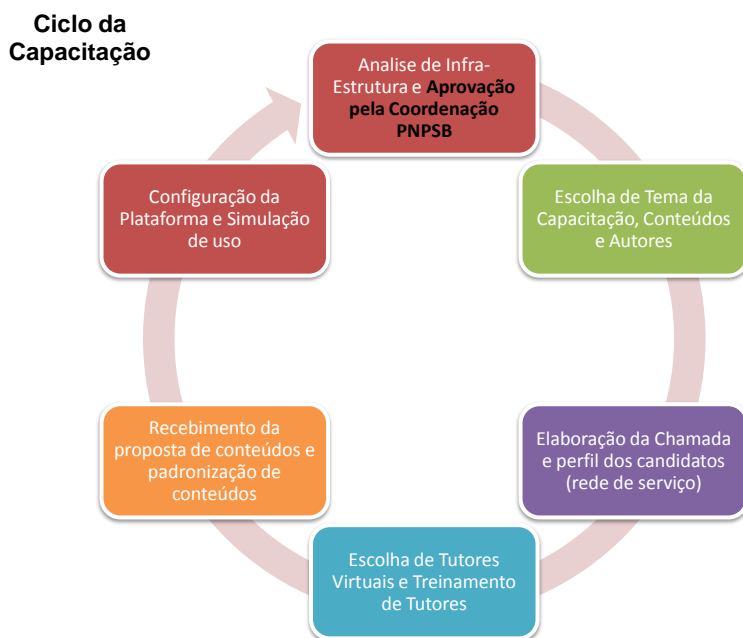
Ciclo da Capacitação

Analise de Infra-Estrutura e Aprovação pela Coordenação PNPSB

Escolha de Tema da Capacitação, Conteúdos e Autores

Elaboração da Chamada e perfil dos candidatos (rede de serviço)

Escolha de Tutores Virtuais e Treinamento de Tutores

Recebimento da proposta de conteúdos e padronização de conteúdos

Configuração da Plataforma e Simulação de uso